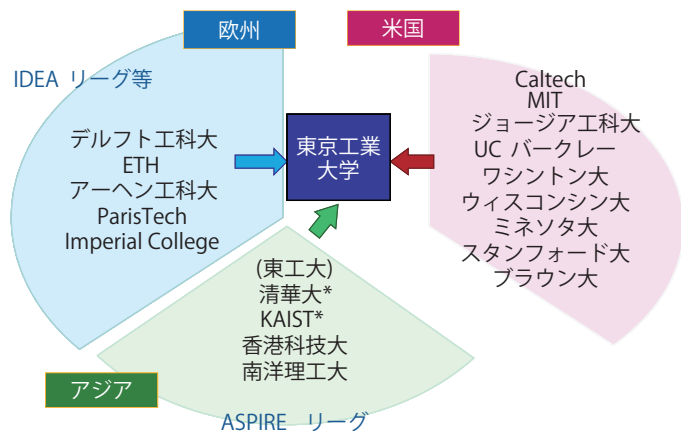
欧州

米国

IDEA リーグ等

デルフト工科大
ETH
アーヘン工科大
ParisTech
Imperial College

東京工業大学

Caltech
MIT
ジョージア工科大
UC バークレー
ワシントン大
ウィスコンシン大
ミネソタ大
スタンフォード大
ブラウン大

(東工大)
清華大*
KAIST*
香港科技大
南洋理工大

アジア

ASPIRE リーグ